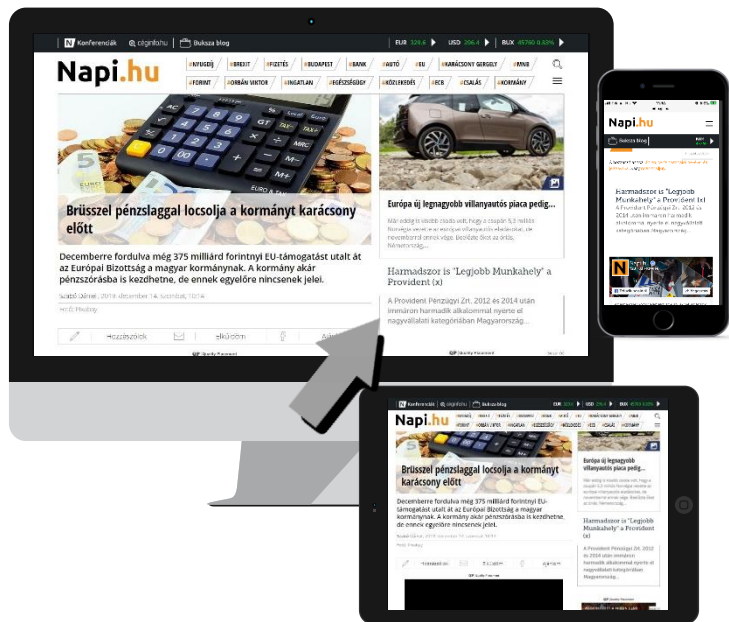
Konferenciák cégInfo.hu Buksza blog EUR 329,6 USD 206,4 BUX 45760 0,03%

Napi.hu

#NYUGDÍJ #BREXIT #FIZETÉS #BUDAPEST #BANK #AUTÓ #EU #KARÁCSONY GERGELY #MNB #FORINT #ORBÁN VIKTOR #INGATLAN #EGÉSZSÉGÜGY #KÖZLEKEDÉS #ECB #CSALÁS #KORMÁNY

Brüsszel pénzslaggal locsolja a kormányt karácsony előtt

Decemberre fordulva még 375 milliárd forintnyi EU-támogatást utalt át az Európai Bizottság a magyar kormánynak. A kormány akár pénzszórásba is kezdhetne, de ennek egyelőre nincsenek jelei.

Szabó Zoltán | 2018. december 14. szombat, 10:14

Fotó: Pixabay

Hozzászólok elküldöm

Európa új legnagyobb villanyautós piaca pedig...

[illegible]

Harmadszor is "Legjobb Munkahely" a Provident (x)

A Provident Pénzügyi Zrt. 2012 és 2014 után immáron harmadik alkalommal nyerte el nagyvállalati kategóriában Magyarország...

Napi.hu

Buksza blog

Harmadszor is "Legjobb Munkahely" a Provident (x)

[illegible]

Konferenciák cégInfo.hu Buksza blog EUR 329,6 USD 206,4 BUX 45760 0,03%

Napi.hu

Brüsszel pénzslaggal locsolja a kormányt karácsony előtt

Decemberre fordulva még 375 milliárd forintnyi EU-támogatást utalt át az Európai Bizottság a magyar kormánynak. A kormány akár pénzszórásba is kezdhetne, de ennek egyelőre nincsenek jelei.

Európa új legnagyobb villanyautós piaca pedig...

Harmadszor is "Legjobb Munkahely" a Provident (x)

A Provident Pénzügyi Zrt. 2012 és 2014 után immáron harmadik alkalommal nyerte el nagyvállalati kategóriában Magyarország...